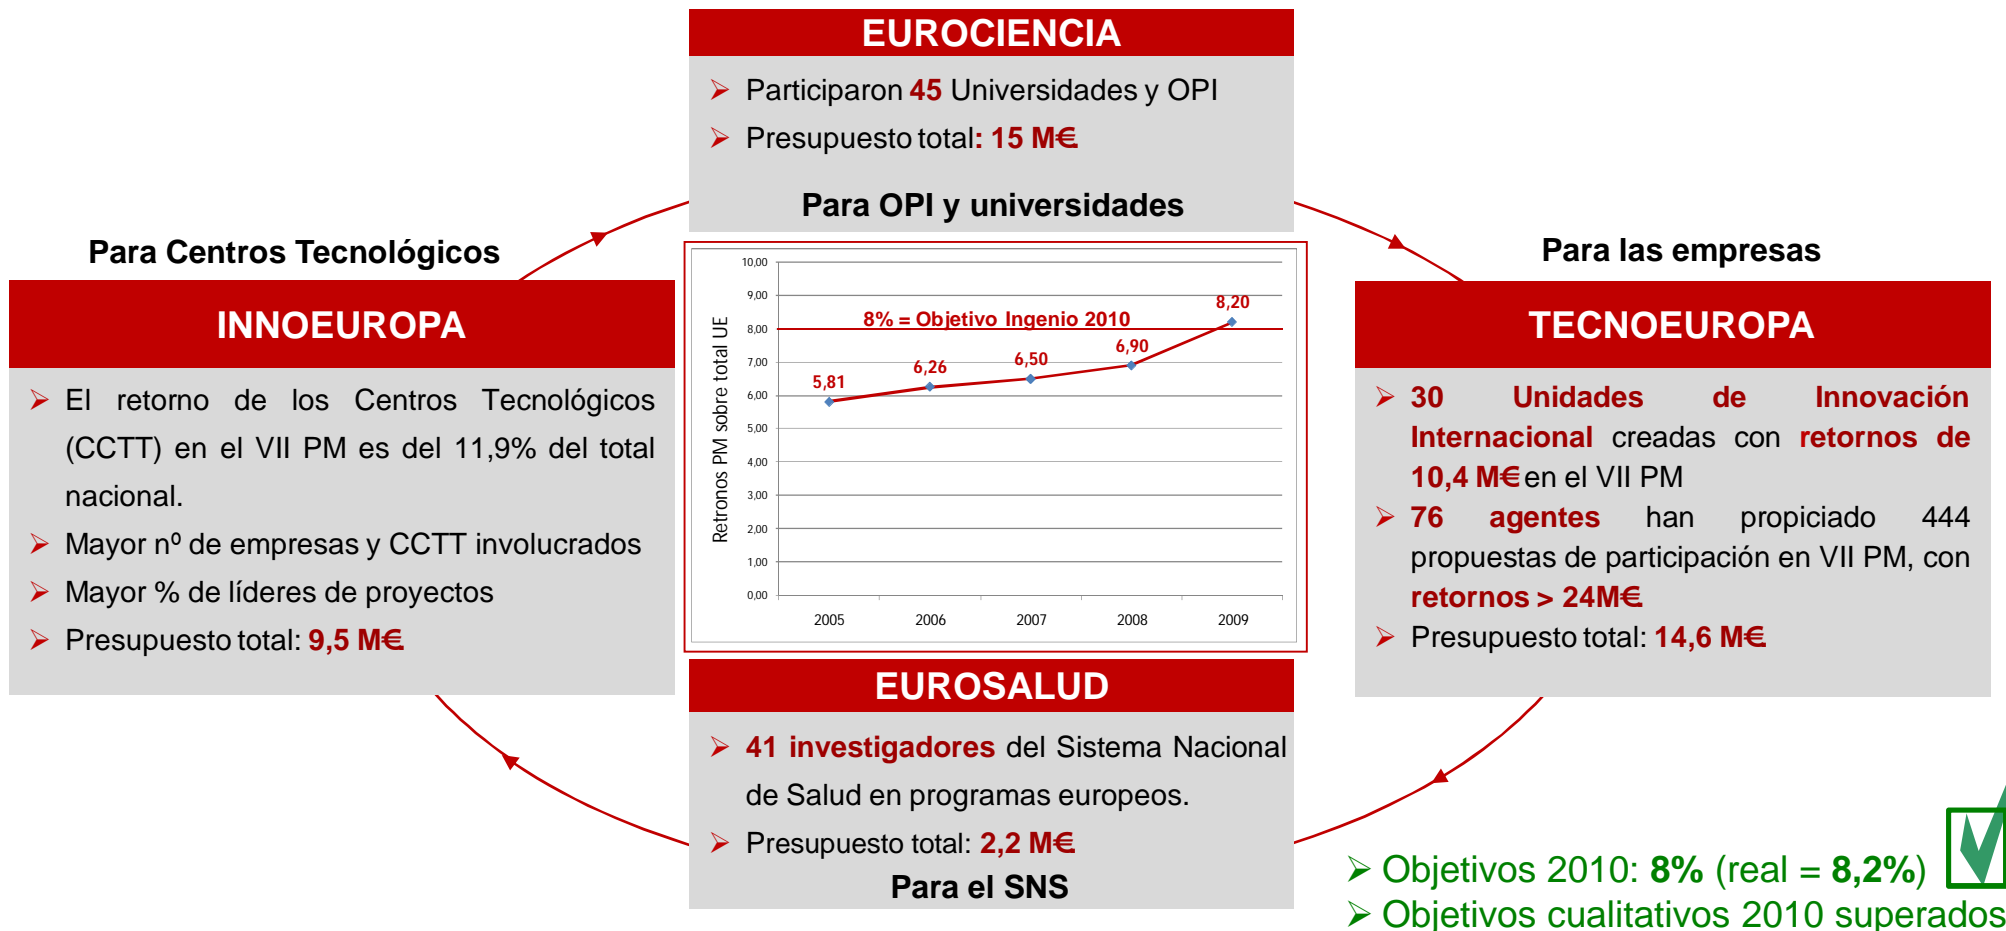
EUROCIENCIA

➢ Participaron 45 Universidades y OPI

➢ Presupuesto total: 15 M€

Para OPI y universidades

Para Centros Tecnológicos

INNOEUROPA

➢ El retorno de los Centros Tecnológicos (CCTT) en el VII PM es del 11,9% del total nacional.

➢ Mayor nº de empresas y CCTT involucrados

➢ Mayor % de líderes de proyectos

➢ Presupuesto total: 9,5 M€

| | |
|---|---|
| Retornos PM sobre total UE | |

10,00
9,00
8,00
7,00
6,00
5,00
4,00
3,00
2,00
1,00
0,00

8% = Objetivo Ingenio 2010

5,81
6,26
6,50
6,90
8,20

2005
2006
2007
2008
2009

Para las empresas

TECNOEUROPA

➢ 30 Unidades de Innovación Internacional creadas con retornos de 10,4 M€ en el VII PM

➢ 76 agentes han propiciado 444 propuestas de participación en VII PM, con retornos > 24M€

➢ Presupuesto total: 14,6 M€

EUROSALUD

➢ 41 investigadores del Sistema Nacional de Salud en programas europeos.

➢ Presupuesto total: 2,2 M€

Para el SNS

➢ Objetivos 2010: 8% (real = 8,2%)

➢ Objetivos cualitativos 2010 superados